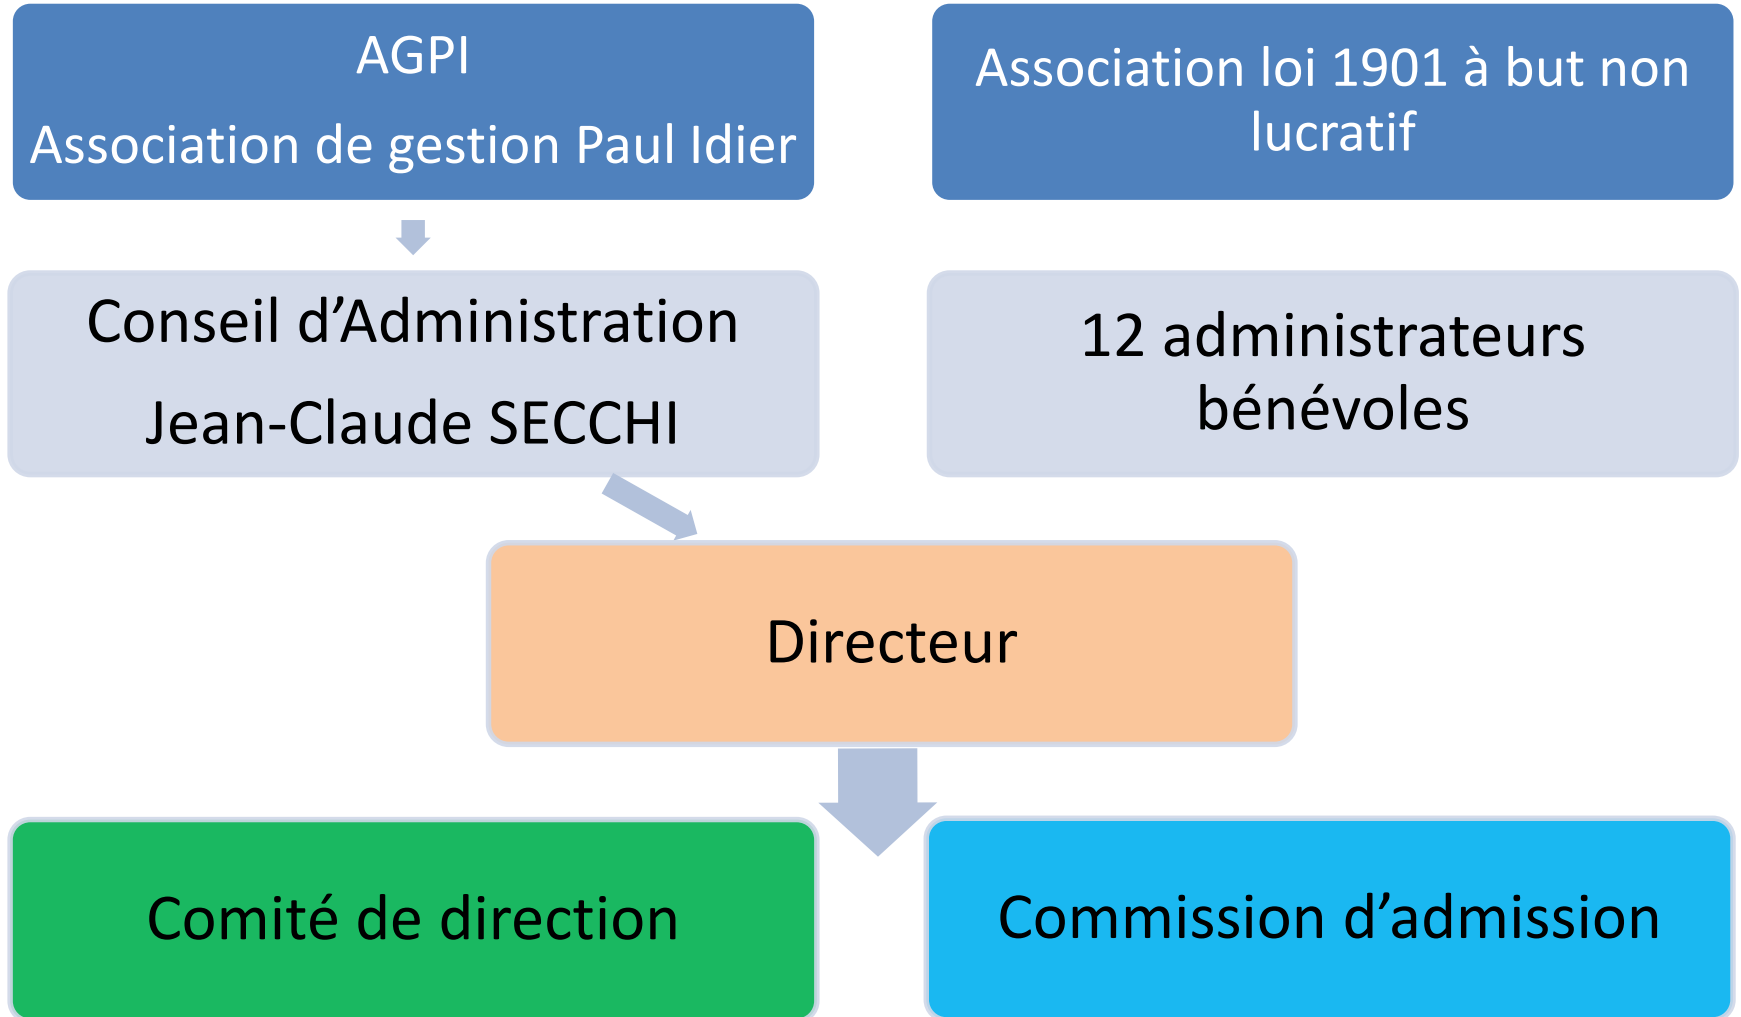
AGPI
Association de gestion Paul Idier

Association loi 1901 à but non lucratif

Conseil d'Administration
Jean-Claude SECCHI

12 administrateurs bénévoles

Directeur

Comité de direction

Commission d'admission